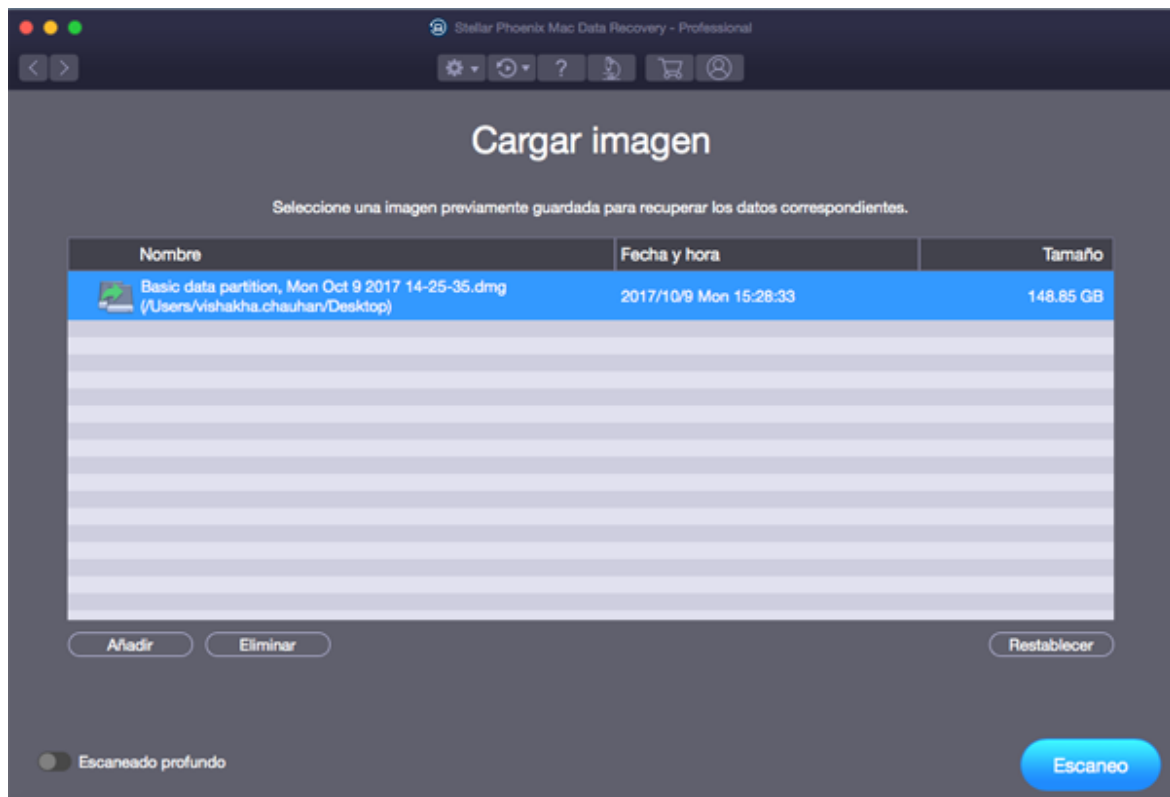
Stellar Phoenix Mac Data Recovery - Professional

Cargar imagen

Seleccione una imagen previamente guardada para recuperar los datos correspondientes.

| Nombre | Fecha y hora | Tamaño |
|---|---|---|
| Basic data partition, Mon Oct 9 2017 14-25-35.dmg (/Users/vishakha.chauhan/Desktop) | 2017/10/9 Mon 15:28:33 | 148.85 GB |

Añadir

Eliminar

Restablecer

Escaneado profundo

Escaneo